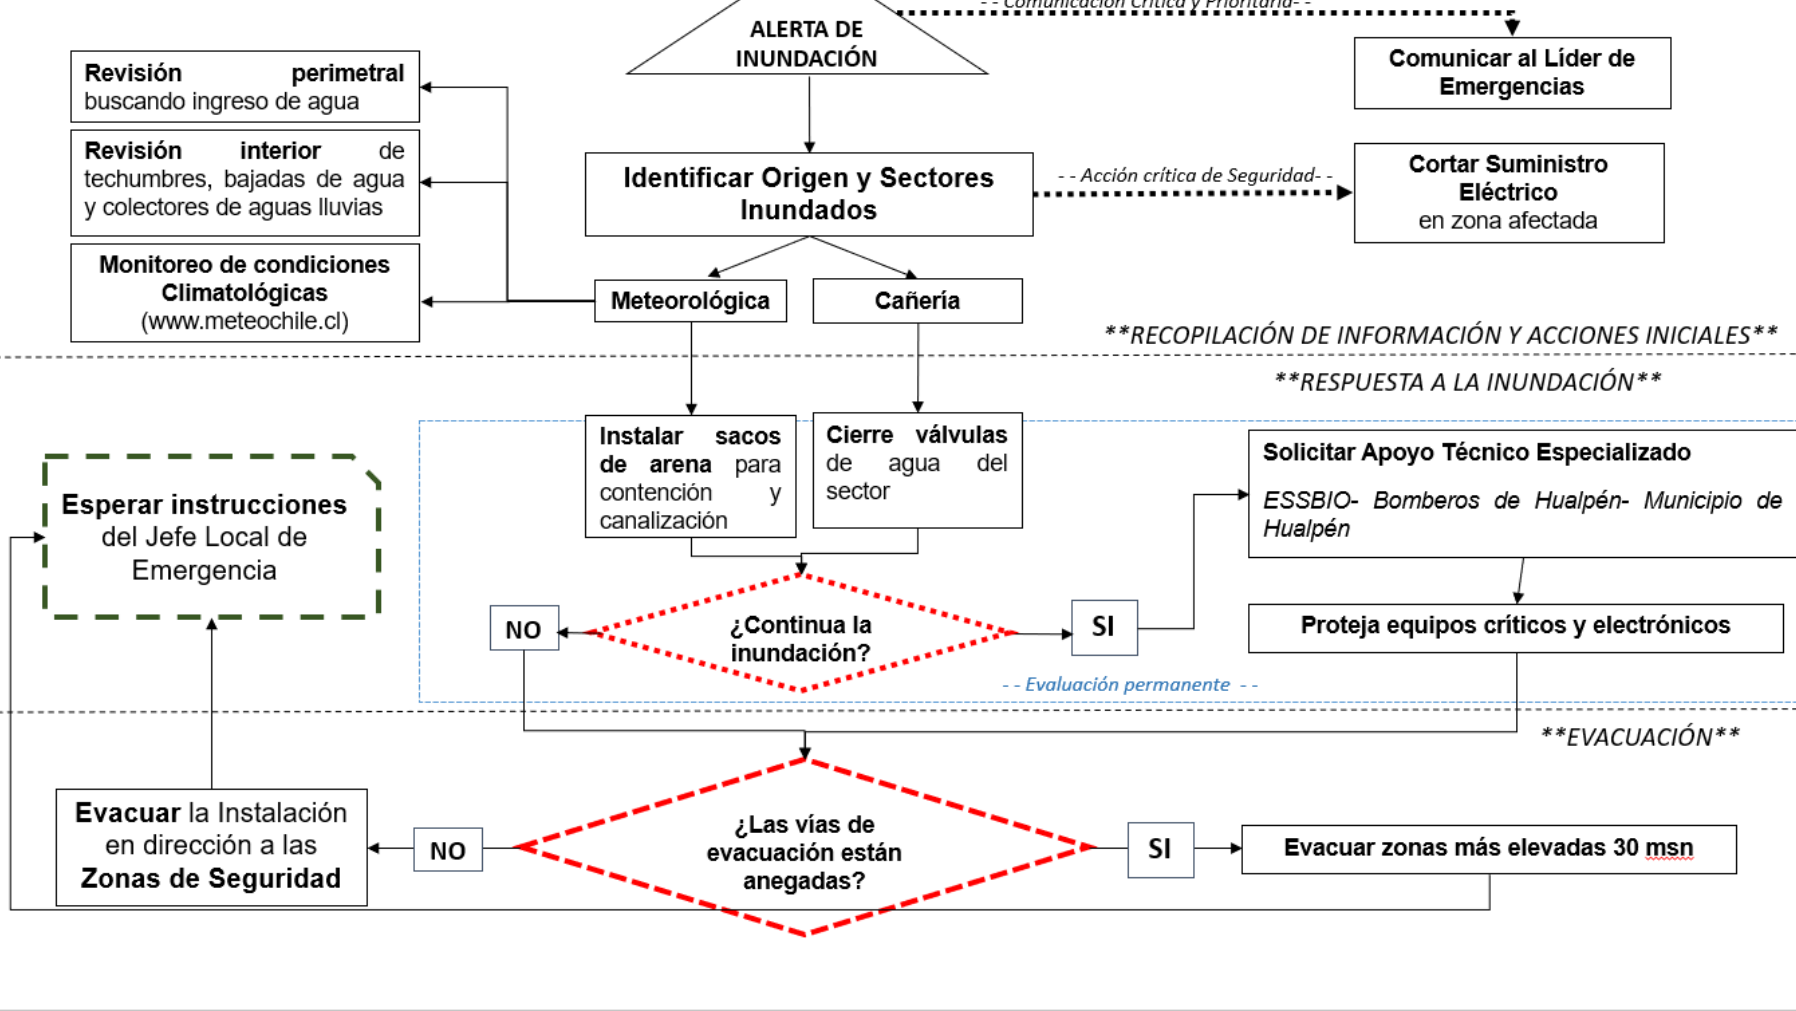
ALERTA DE INUNDACIÓN

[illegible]

Comunicar al Líder de Emergencias

Revisión perimetral buscando ingreso de agua

Revisión interior de techumbres, bajadas de agua y colectores de aguas lluvias

Monitoreo de condiciones Climatológicas (www.meteochile.cl)

Identificar Origen y Sectores Inundados

- - Acción crítica de Seguridad- -

Cortar Suministro Eléctrico en zona afectada

Meteorológica

Cañería

**RECOPILACIÓN DE INFORMACIÓN Y ACCIONES INICIALES**

**RESPUESTA A LA INUNDACIÓN**

Instalar sacos de arena para contención y canalización

Cierre válvulas de agua del sector

Solicitar Apoyo Técnico Especializado

ESSBIO- Bomberos de Hualpén- Municipio de Hualpén

Esperar instrucciones del Jefe Local de Emergencia

NO

¿Continua la inundación?

SI

Proteja equipos críticos y electrónicos

- - Evaluación permanente - -

**EVACUACIÓN**

Evacuar la Instalación en dirección a las Zonas de Seguridad

NO

¿Las vías de evacuación están anegadas?

SI

Evacuar zonas más elevadas 30 msn